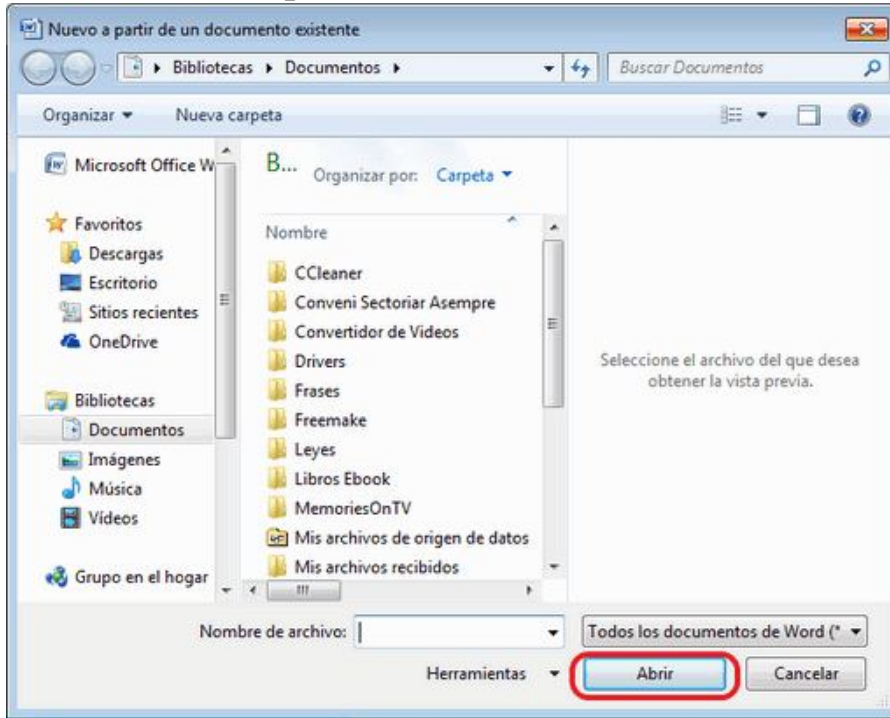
Nuevo a partir de un documento existente

Bibliotecas ▸ Documentos ▸

Buscar Documentos

Organizar ▾ Nueva carpeta

Microsoft Office W

Favoritos
Descargas
Escritorio
Sitios recientes
OneDrive

Bibliotecas
Documentos
Imágenes
Música
Vídeos

Grupo en el hogar

B... Organizar por: Carpeta ▾

Nombre

CCleaner
Conveni Sectoriar Asempre
Convertidor de Videos
Drivers
Frases
Freemake
Leyes
Libros Ebook
MemoriesOnTV
Mis archivos de origen de datos
Mis archivos recibidos

Seleccione el archivo del que desea obtener la vista previa.

Nombre de archivo:

Todos los documentos de Word (*

Herramientas ▾

Abrir

Cancelar